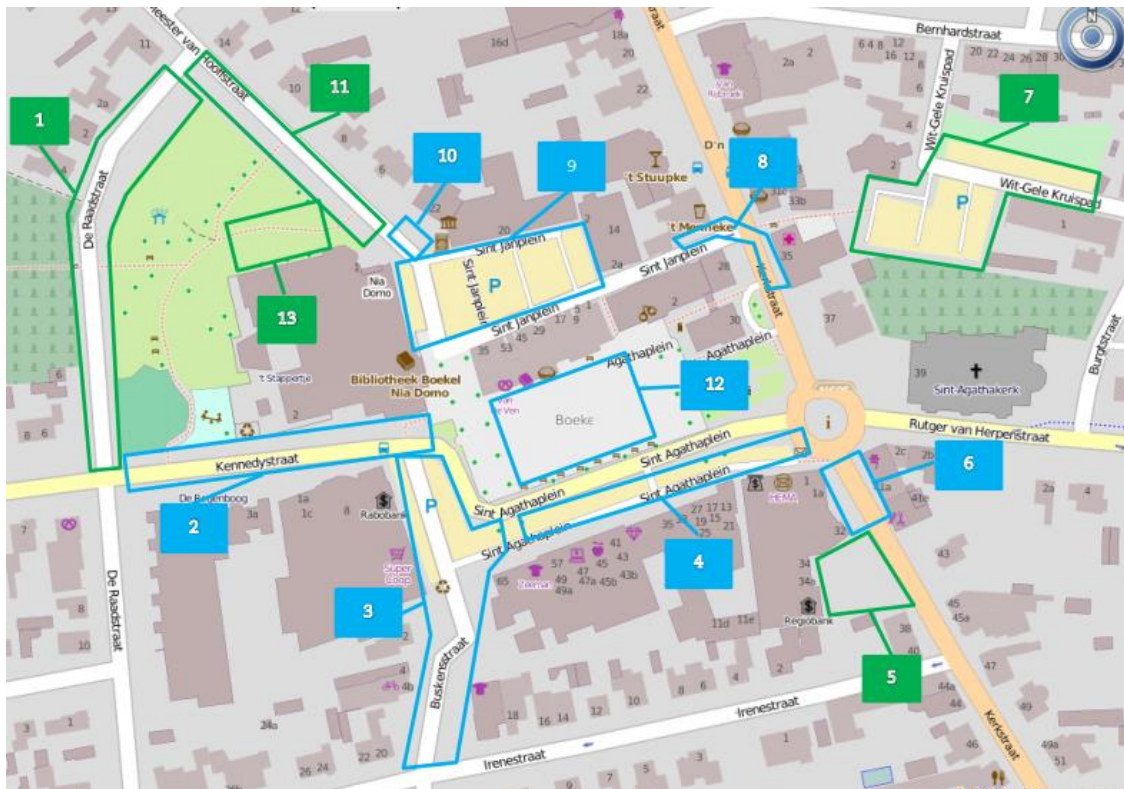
Meester van Rooijstraat
11
14
16d
18a
Bernhardstraat
6 4 8 12
16 12
20 22 24 26 28 30
2a
2
1
2a
10
11
1
6
8
22
7
De Raadstraat
10
9
8
D'n
't Stuupke
4
Wit-Gele Kruispad
Wit-Gele Kruispad
33b
31c
2
P
22
20
Sint Janplein
3
14
't Menneke
35
1
Sint Janplein
P
28
2a
Sint Janplein
Kerkstraat
13
Nia Domo
3
5
1
17
29
45
2
30
37
53
35
Agathaplein
Agathaplein
Burgstraat
39
Sint-Agathakerk
5
Bibliotheek Boekel Nia Domo
12
't Stapperrtje
Van de Ven
Boeke
i
Rutger van Herpenstraat
2c
2b
6
2
6
8
Sint Agathaplein
50
Kennedystraat
1a
2a
4
De Regenboog
3a
1c
8
Rabobank
Sint Agathaplein
1
1a
32
41e
2
2
P
HEMA
7
Sint Agathaplein
35
27
17
13
19
15
21
25
41
45
43
43b
43
Super Coop
57
47
47a
45b
4
De Raadstraat
3
8
65
49
49a
34
34a
45
45a
Regiobank
11d
11e
10
2
38
5
4
10
8
6
4
2
40
47
4b
Buskensstraat
Irenestraat
44a
44
49
18
16
14
12
10
1
1
3
24a
22
20
26
24
Irenestraat
46
49a
51
9
7
5
3
Kerkstraat